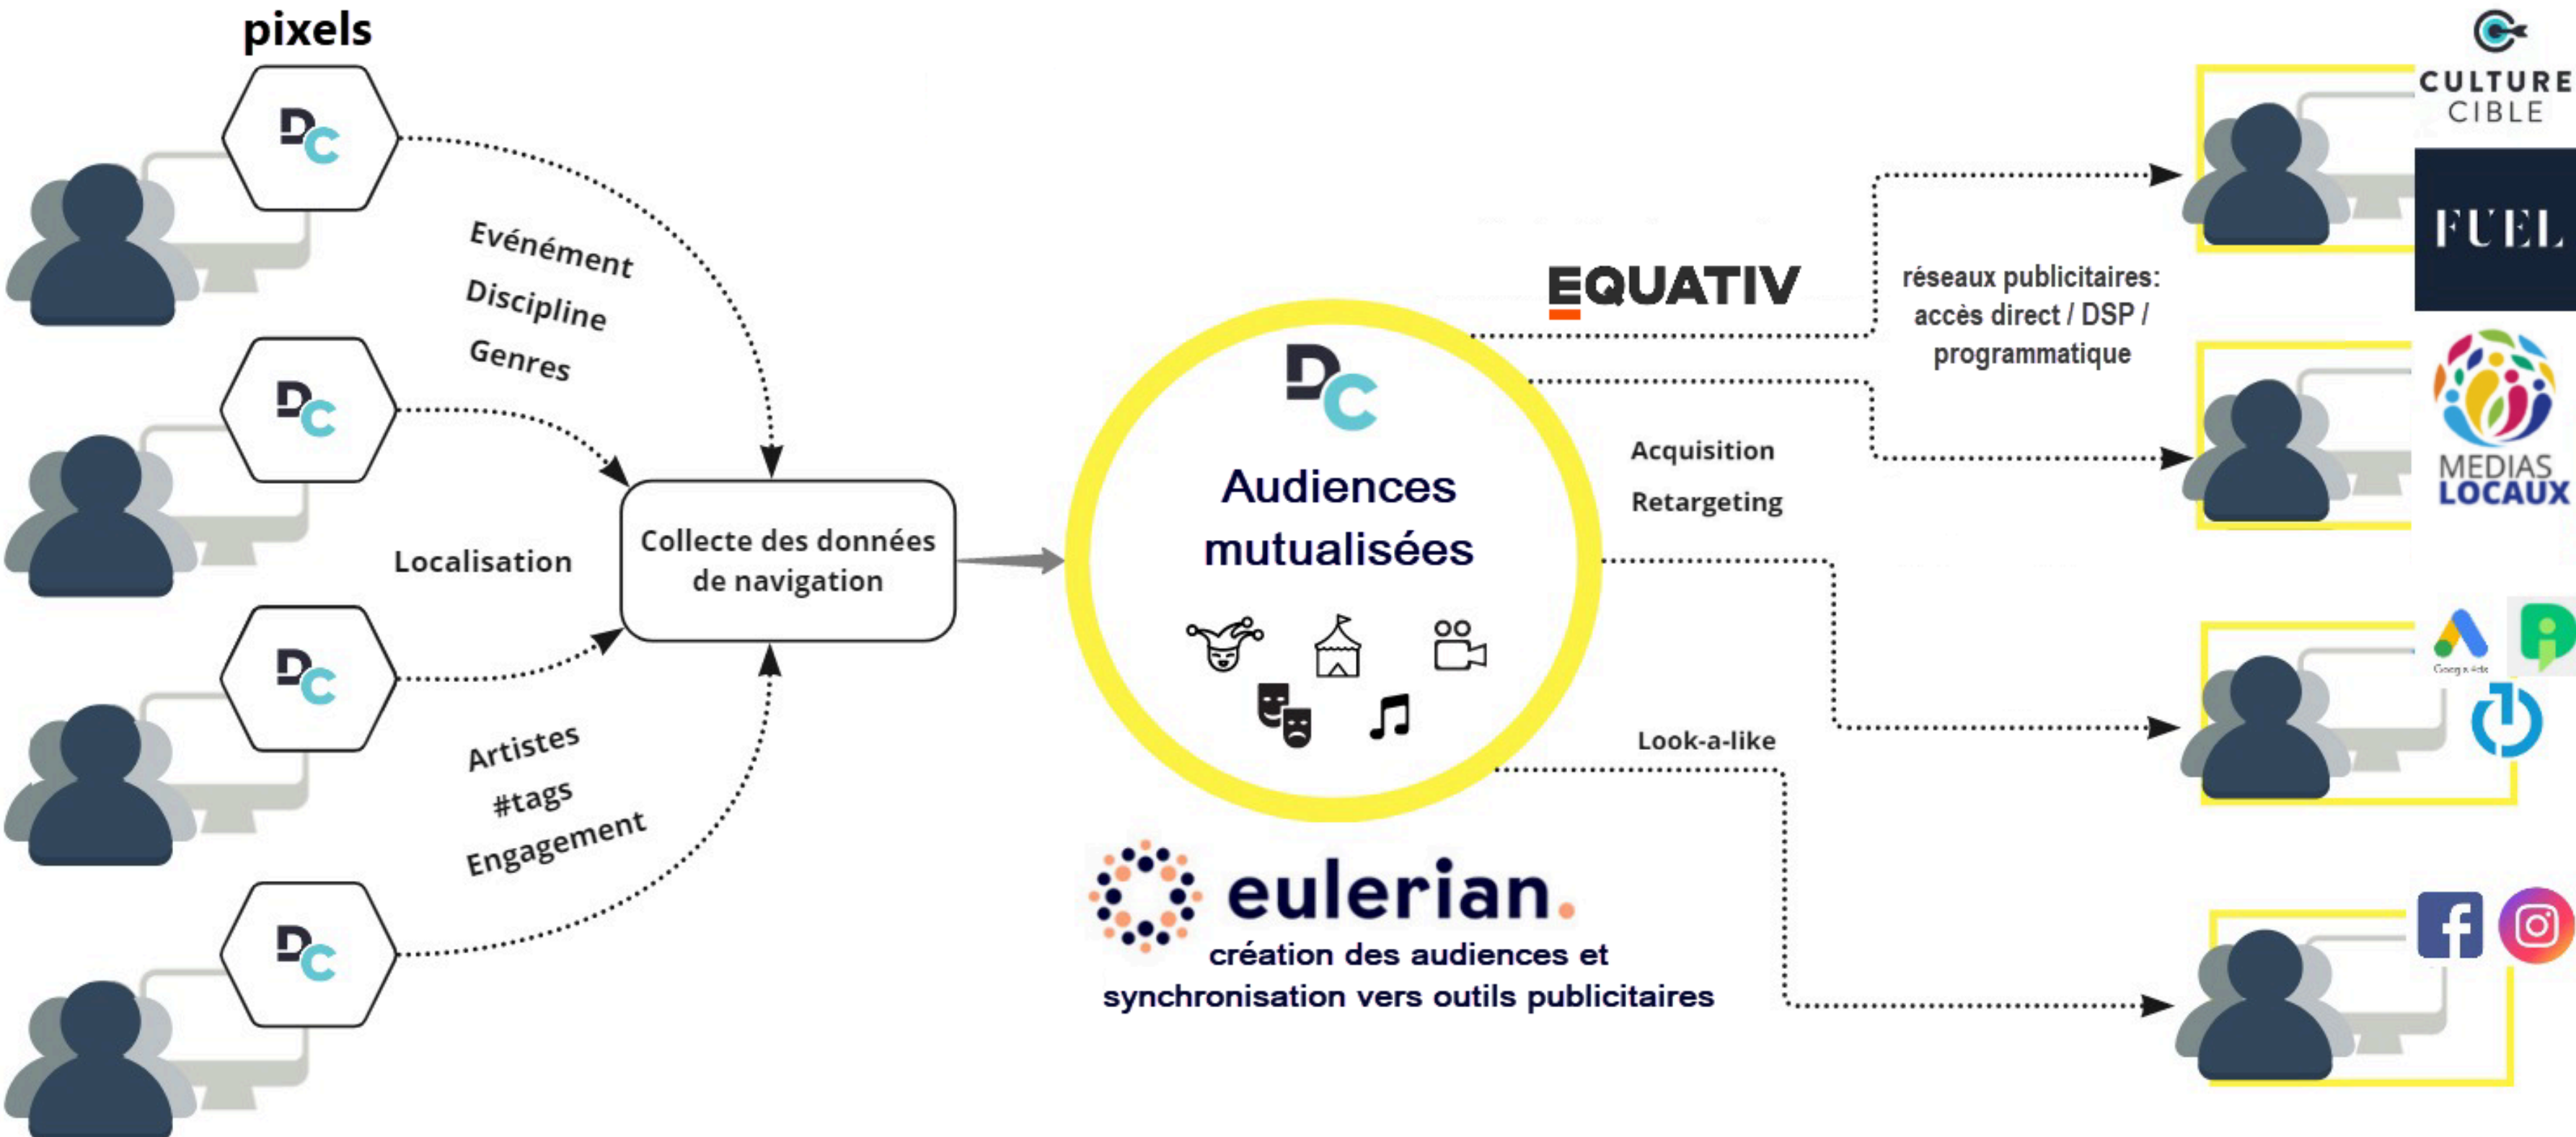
pixels

DC

DC

DC

DC

Evénément
Discipline
Genres

Localisation

Artistes
#tags
Engagement

Collecte des données de navigation

DC
Audiences mutualisées

EQUATIV

réseaux publicitaires: accès direct / DSP / programmatique

Acquisition
Retargeting

Look-a-like

eulerian.
création des audiences et synchronisation vers outils publicitaires

CULTURE CIBLE

FUEL

MEDIAS LOCAUX

Google Ads